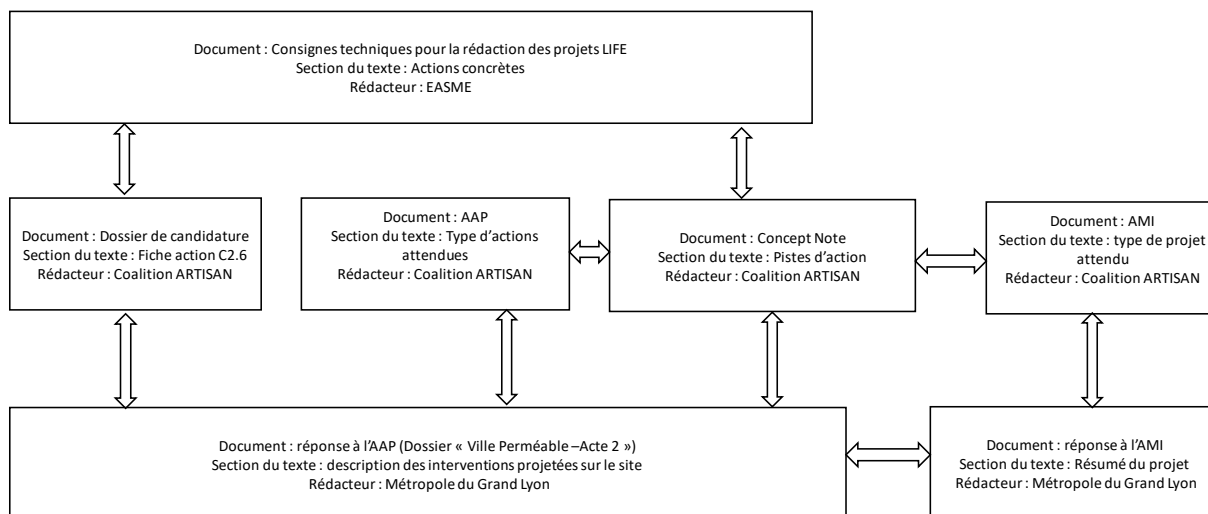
Document : Consignes techniques pour la rédaction des projets LIFE
Section du texte : Actions concrètes
Rédacteur : EASME

Document : Dossier de candidature
Section du texte : Fiche action C2.6
Rédacteur : Coalition ARTISAN

Document : AAP
Section du texte : Type d'actions attendues
Rédacteur : Coalition ARTISAN

Document : Concept Note
Section du texte : Pistes d'action
Rédacteur : Coalition ARTISAN

Document : AMI
Section du texte : type de projet attendu
Rédacteur : Coalition ARTISAN

Document : réponse à l'AAP (Dossier « Ville Perméable –Acte 2 »)
Section du texte : description des interventions projetées sur le site
Rédacteur : Métropole du Grand Lyon

Document : réponse à l'AMI
Section du texte : Résumé du projet
Rédacteur : Métropole du Grand Lyon